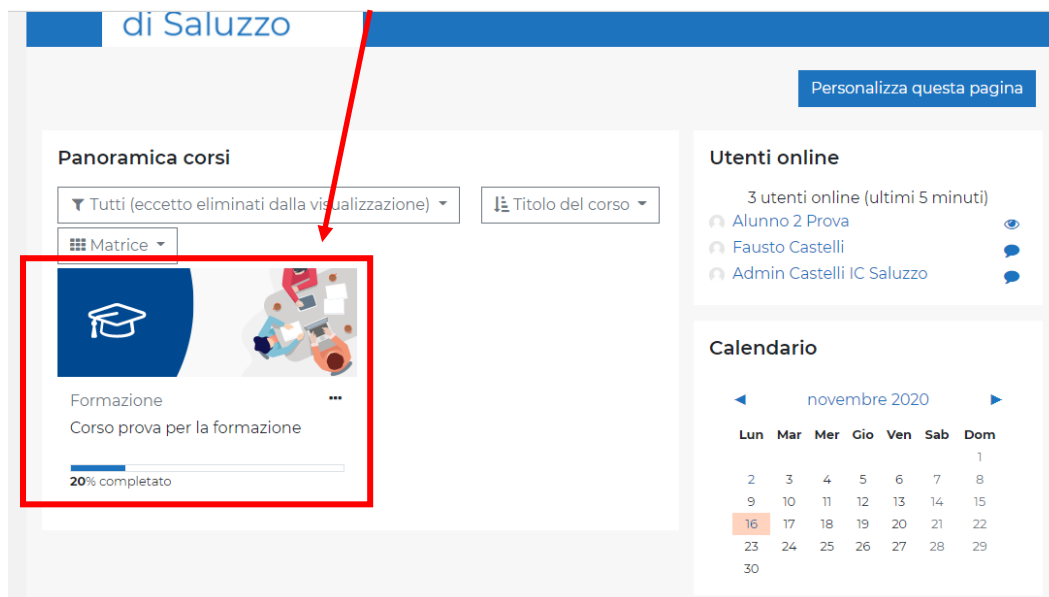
di Saluzzo

Personalizza questa pagina

Panoramica corsi

Tutti (eccetto eliminati dalla visualizzazione)

Titolo del corso

Matrice

Formazione

...

Corso prova per la formazione

20% completato

Utenti online

3 utenti online (ultimi 5 minuti)

Alunno 2 Prova

Fausto Castelli

Admin Castelli IC Saluzzo

Calendario

◄ novembre 2020 ►

| Lun | Mar | Mer | Gio | Ven | Sab | Dom |
|---|---|---|---|---|---|---|
| | | | | | | 1 |
| 2 | 3 | 4 | 5 | 6 | 7 | 8 |
| 9 | 10 | 11 | 12 | 13 | 14 | 15 |
| 16 | 17 | 18 | 19 | 20 | 21 | 22 |
| 23 | 24 | 25 | 26 | 27 | 28 | 29 |
| 30 | | | | | | |